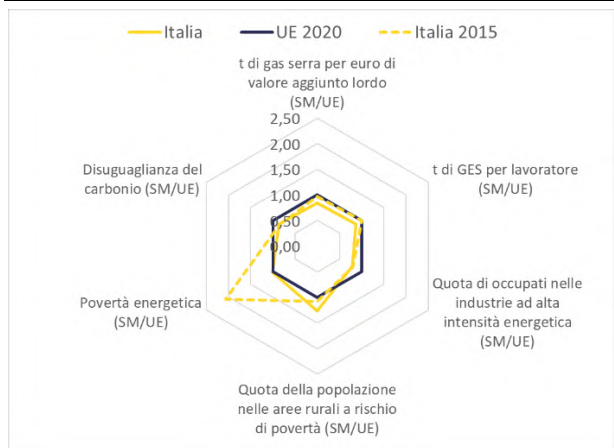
Italia
UE 2020
Italia 2015

t di gas serra per euro di valore aggiunto lordo (SM/UE)

2,50
2,00
1,50
1,00
0,50
0,00

t di GES per lavoratore (SM/UE)

Quota di occupati nelle industrie ad alta intensità energetica (SM/UE)

Quota della popolazione nelle aree rurali a rischio di povertà (SM/UE)

Povertà energetica (SM/UE)

Disuguaglianza del carbonio (SM/UE)